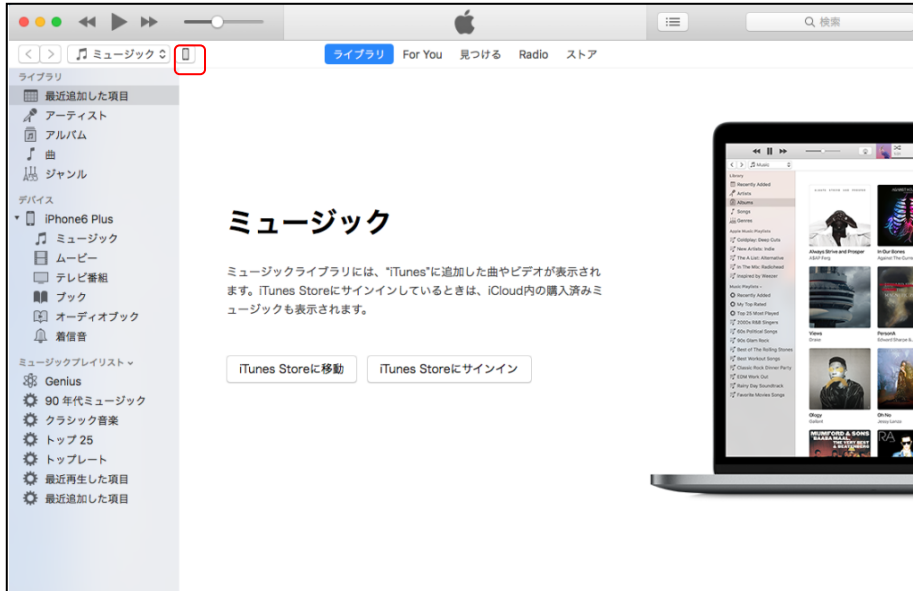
Q 検索

ミュージック

ライブラリ For You 見つける Radio ストア

ライブラリ
最近追加した項目
アーティスト
アルバム
曲
ジャンル
デバイス
iPhone6 Plus
ミュージック
ムービー
テレビ番組
ブック
オーディオブック
着信音
ミュージックプレイリスト
Genius
90 年代ミュージック
クラシック音楽
トップ 25
トップレート
最近再生した項目
最近追加した項目

ミュージック

ミュージックライブラリには、"iTunes"に追加した曲やビデオが表示されます。iTunes Storeにサインインしているときは、iCloud内の購入済みミュージックも表示されます。

iTunes Storeに移動

iTunes Storeにサインイン

Library
Recently Added
Artists
Albums
Songs
Genres
Apple Music Playlists
Coldplay: Deep Cuts
New Artists: Indie
The A List: Alternative
In The Mix: Radiohead
Inspired by Weezer
Music Playlists
Recently Added
My Top Rated
Top 25 Most Played
2000s R&B Singers
60s Political Songs
90s Glam Rock
Best of The Rolling Stones
Best Workout Songs
Classic Rock Dinner Party
EDM Work Out
Rainy Day Soundtrack
Favorite Movies Songs

Always Strive and Prosper
A$AP Ferg
In Our Bones
Against The Current
Views
Drake
PersonA
Edward Sharpe &...
Ology
Gallant
Oh No
Jeezy Lanza
MUMFORD & SONS
BAABA MAAL
THE VERY BEST
RA